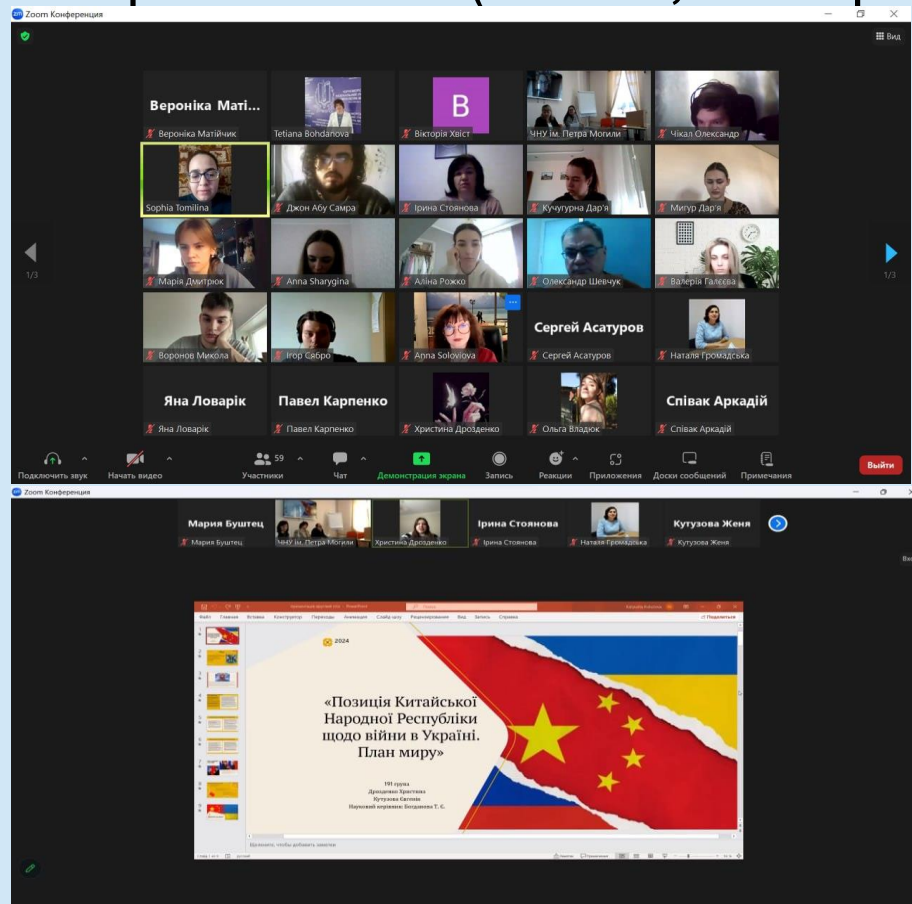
Zoom Конференция

Вид

Вероніка Маті...
Вероніка Матійчик
Tetiana Bohdanova
В
Вікторія Хвіст
ЧНУ ім. Петра Могили
Чікал Олександр
Sophia Tomilina
Джон Абу Самра
Ірина Стоянова
Кучугурна Дар'я
Мигур Дар'я
1/3
Марія Дмитрюк
Anna Sharygina
Аліна Рожко
Олександр Шевчук
Валерія Галєєва
1/3
Воронов Микола
Ігор Сябро
Anna Soloviova
Сергей Асатуров
Сергей Асатуров
Наталя Громадська
Яна Ловарік
Яна Ловарік
Павел Карпенко
Павел Карпенко
Христина Дрозденко
Ольга Владюк
Співак Аркадій
Співак Аркадій

Подключить звук
Начать видео
59
Участники
Чат
Демонстрация экрана
Запись
Реакции
Приложения
Доски сообщений
Примечания
Выйти

Zoom Конференция
Мария Буштец
Мария Буштец
ЧНУ ім. Петра Могили
Христина Дрозденко
Ірина Стоянова
Ірина Стоянова
Наталя Громадська
Кутузова Женя
Кутузова Женя

2024

«Позиція Китайської Народної Республіки щодо війни в Україні. План миру»

191 група
Дрозденко Христина
Кутузова Євгенія
Науковий керівник: Богданова Т. Є.